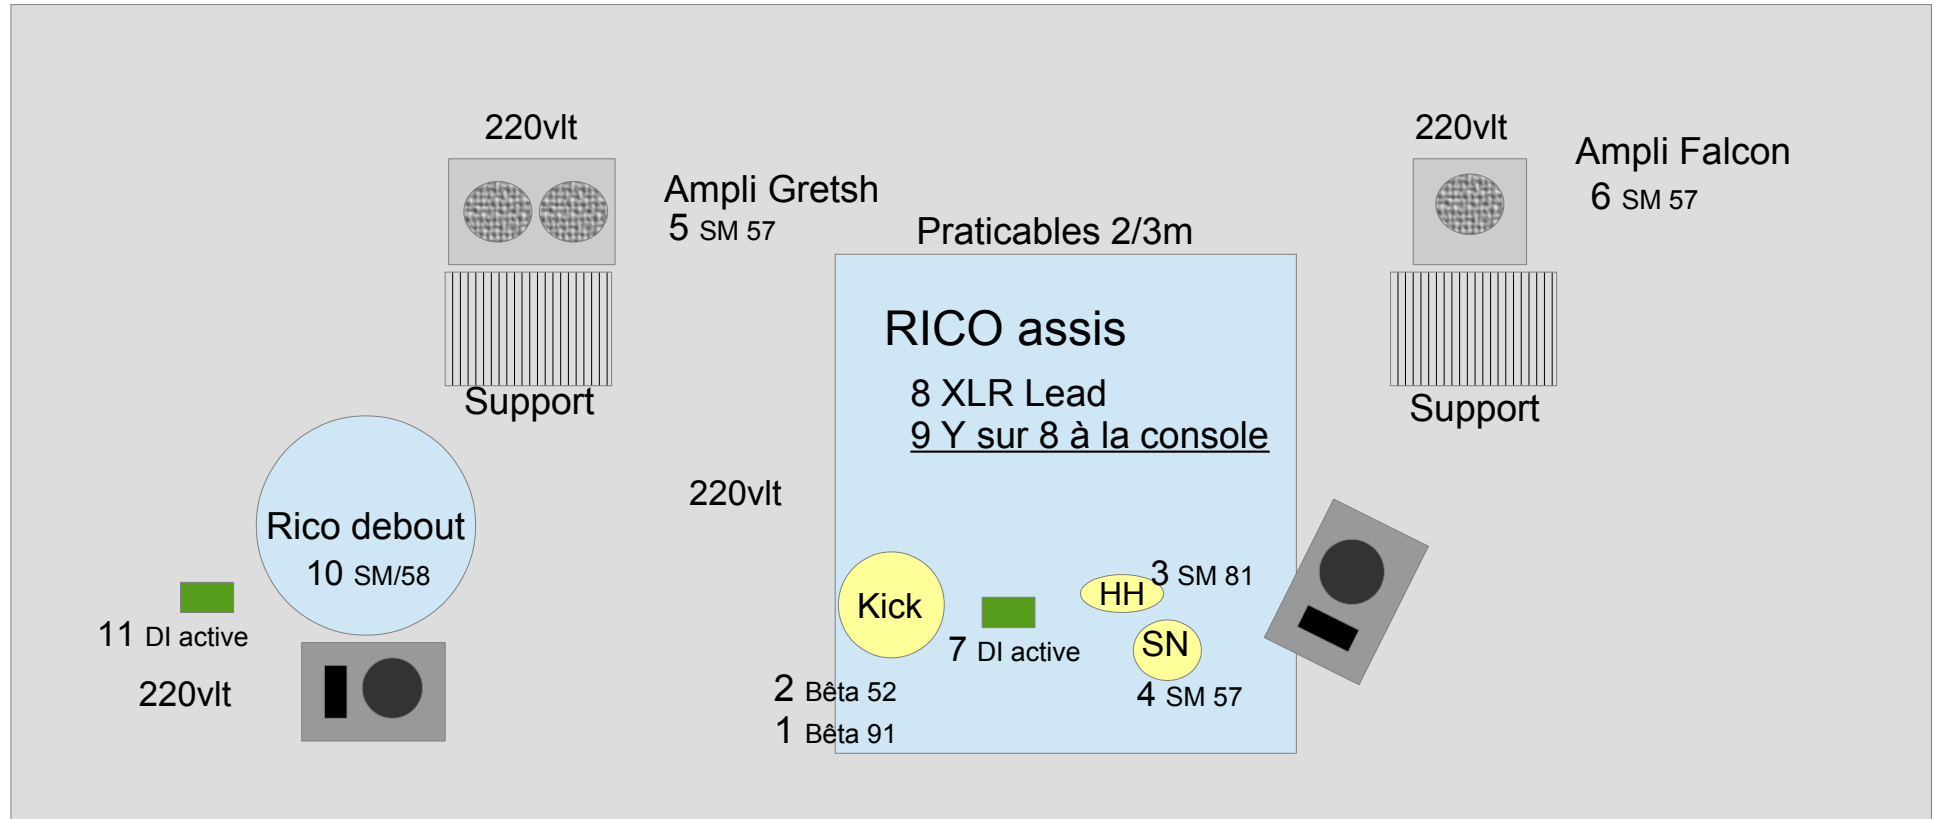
220vlt

Ampli Gretsh
5 SM 57

Support

220vlt

Ampli Falcon
6 SM 57

Support

Praticables 2/3m

RICO assis

8 XLR Lead
9 Y sur 8 à la console

220vlt

Rico debout
10 SM/58

11 DI active

220vlt

Kick

7 DI active

HH

3 SM 81

SN

4 SM 57

2 Bêta 52
1 Bêta 91